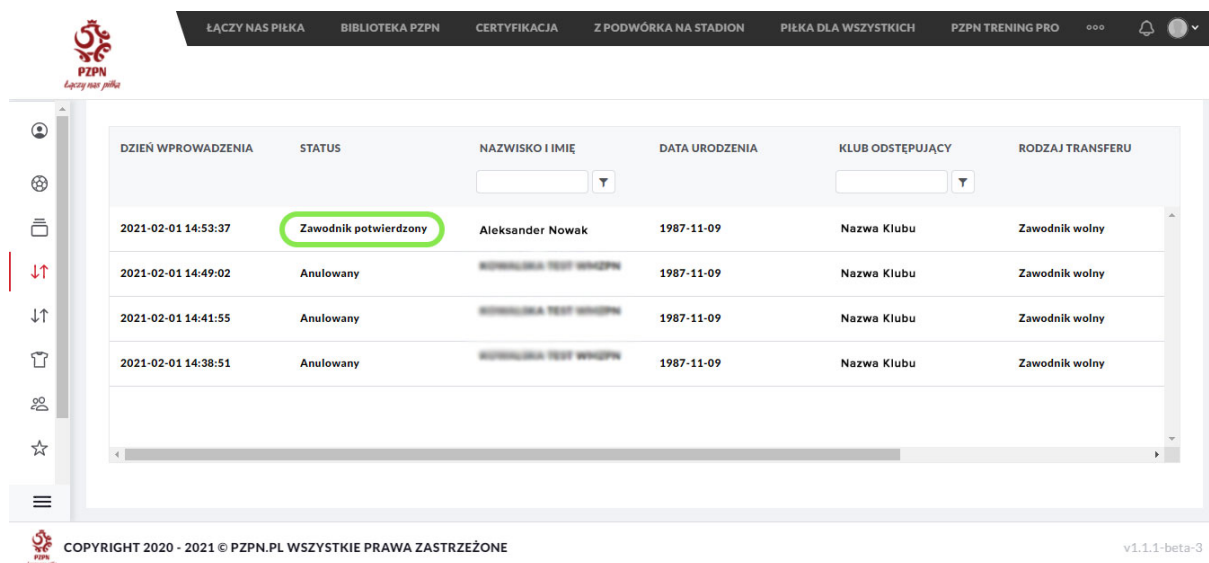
PZPN
Łączy nas piłka

ŁĄCZY NAS PIŁKA BIBLIOTEKA PZPN CERTYFIKACJA Z PODWÓRKA NA STADION PIŁKA DLA WSZYSTKICH PZPN TRENING PRO ooo

| DZIEŃ WPROWADZENIA | STATUS | NAZWISKO I IMIĘ | DATA URODZENIA | KLUB ODSTĘPUJĄCY | RODZAJ TRANSFERU |
|---|---|---|---|---|---|
| 2021-02-01 14:53:37 | Zawodnik potwierdzony | Aleksander Nowak | 1987-11-09 | Nazwa Klubu | Zawodnik wolny |
| 2021-02-01 14:49:02 | Anulowany | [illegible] | 1987-11-09 | Nazwa Klubu | Zawodnik wolny |
| 2021-02-01 14:41:55 | Anulowany | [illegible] | 1987-11-09 | Nazwa Klubu | Zawodnik wolny |
| 2021-02-01 14:38:51 | Anulowany | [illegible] | 1987-11-09 | Nazwa Klubu | Zawodnik wolny |

PZPN
COPYRIGHT 2020 - 2021 © PZPN.PL WSZYSTKIE PRAWA ZASTRZEŻONE

v1.1.1-beta-3